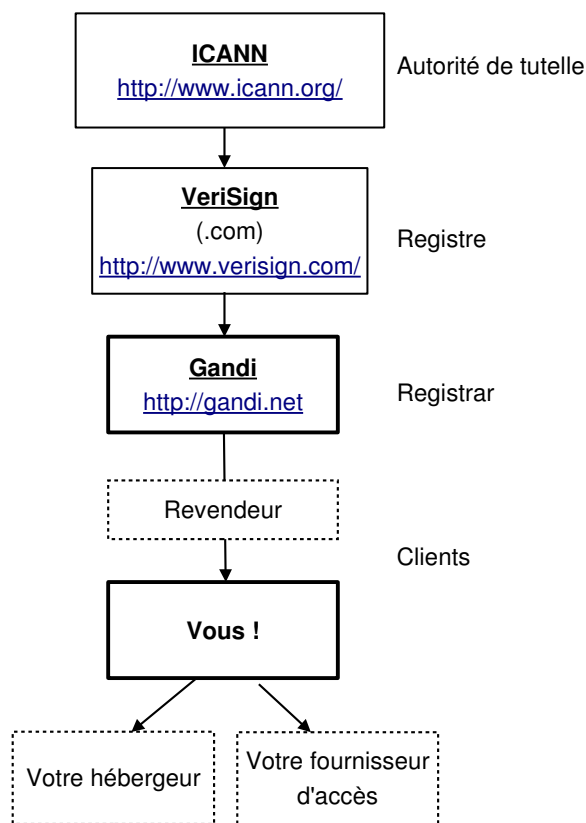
ICANN
http://www.icann.org/

Autorité de tutelle

VeriSign
(.com)
http://www.verisign.com/

Registre

Gandi
http://gandi.net

Registrar

Revendeur

Clients

Vous !

Votre hébergeur

Votre fournisseur d'accès